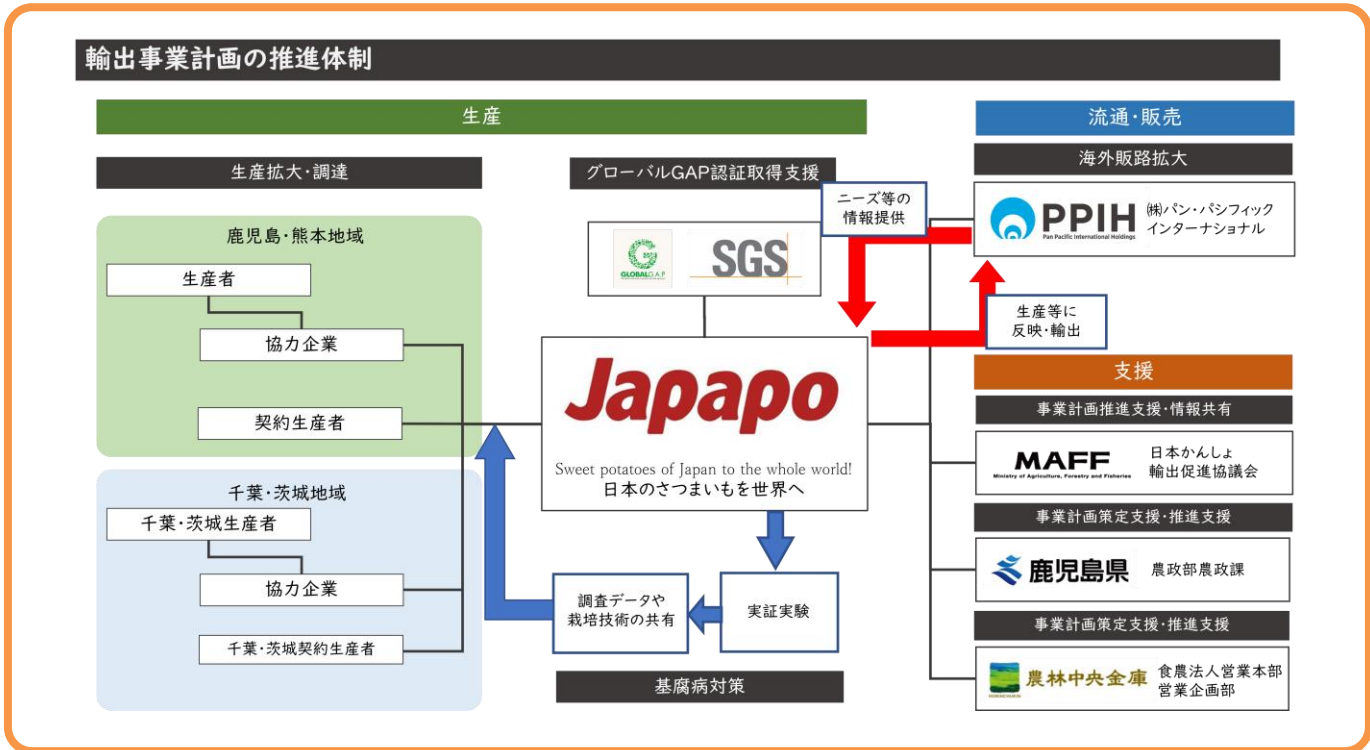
輸出事業計画の推進体制

生産

流通・販売

生産拡大・調達

グローバルGAP認証取得支援

海外販路拡大

ニーズ等の情報提供

PPIH Pan Pacific International Holdings

㈱パン・パシフィック インターナショナル

鹿児島・熊本地域

生産者

GLOBALG.A.P.

SGS

生産等に反映・輸出

協力企業

Japapo

支援

契約生産者

事業計画推進支援・情報共有

MAFF Ministry of Agriculture, Forestry and Fisheries

日本かんしょ輸出促進協議会

Sweet potatoes of Japan to the whole world!
日本のさつまいもを世界へ

千葉・茨城地域

千葉・茨城生産者

事業計画策定支援・推進支援

鹿児島県

農政部農政課

協力企業

調査データや栽培技術の共有

実証実験

事業計画策定支援・推進支援

千葉・茨城契約生産者

農林中央金庫

食農法人営業本部 営業企画部

基腐病対策